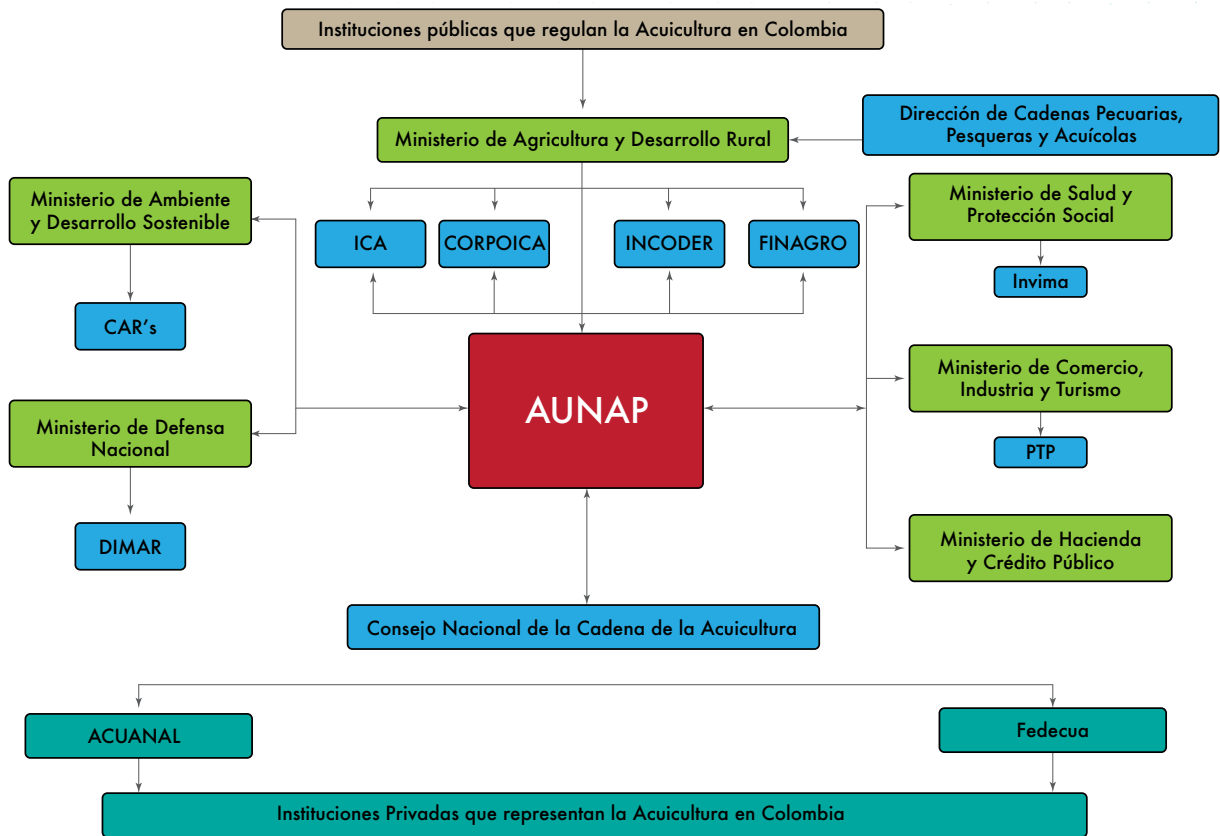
Instituciones públicas que regulan la Acuicultura en Colombia

Ministerio de Agricultura y Desarrollo Rural

Dirección de Cadenas Pecuarias, Pesqueras y Acuícolas

Ministerio de Ambiente y Desarrollo Sostenible

CAR's

ICA

CORPOICA

INCODER

FINAGRO

Ministerio de Salud y Protección Social

Invima

AUNAP

Ministerio de Defensa Nacional

DIMAR

Ministerio de Comercio, Industria y Turismo

PTP

Ministerio de Hacienda y Crédito Público

Consejo Nacional de la Cadena de la Acuicultura

ACUANAL

Fedecua

Instituciones Privadas que representan la Acuicultura en Colombia